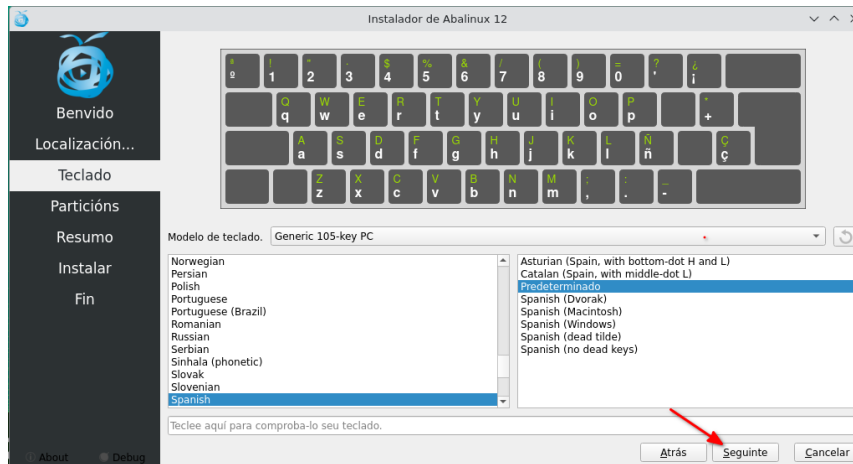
Instalador de Abalinux 12

Benvido
Localización...
Teclado
Particións
Resumo
Instalar
Fin

| ª º | ! 1 | " 2 | · 3 | $ 4 | % 5 | & 6 | / 7 | ( 8 | ) 9 | = 0 | ? ' | ¿ ¡ | |
|---|---|---|---|---|---|---|---|---|---|---|---|---|---|
| | Q q | W w | E e | R r | T t | Y y | U u | I i | O o | P p | | * + | |
| | A a | S s | D d | F f | G g | H h | J j | K k | L l | Ñ ñ | | Ç ç | |
| | | Z z | X x | C c | V v | B b | N n | M m | ; , | : . | _ - | | |

Modelo de teclado. Generic 105-key PC

Norwegian
Persian
Polish
Portuguese
Portuguese (Brazil)
Romanian
Russian
Serbian
Sinhala (phonetic)
Slovak
Slovenian
Spanish

Asturian (Spain, with bottom-dot H and L)
Catalan (Spain, with middle-dot L)
Predeterminado
Spanish (Dvorak)
Spanish (Macintosh)
Spanish (Windows)
Spanish (dead tilde)
Spanish (no dead keys)

Teclee aquí para comproba-lo seu teclado.

About Debug
Atrás Seguinte Cancelar